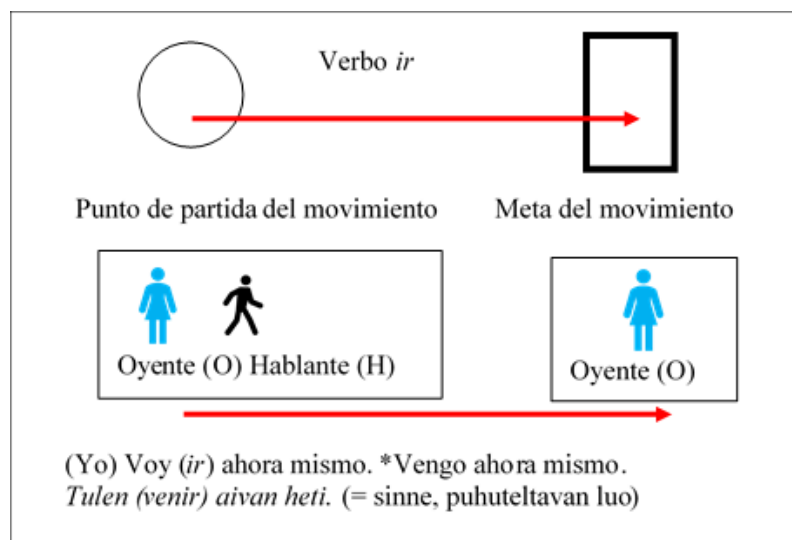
Verbo *ir*

Punto de partida del movimiento

Meta del movimiento

Oyente (O) Hablante (H)

Oyente (O)

(Yo) Voy (*ir*) ahora mismo. *Vengo ahora mismo.
*Tulen (venir) aivan heti.* (= sinne, puhuteltavan luo)